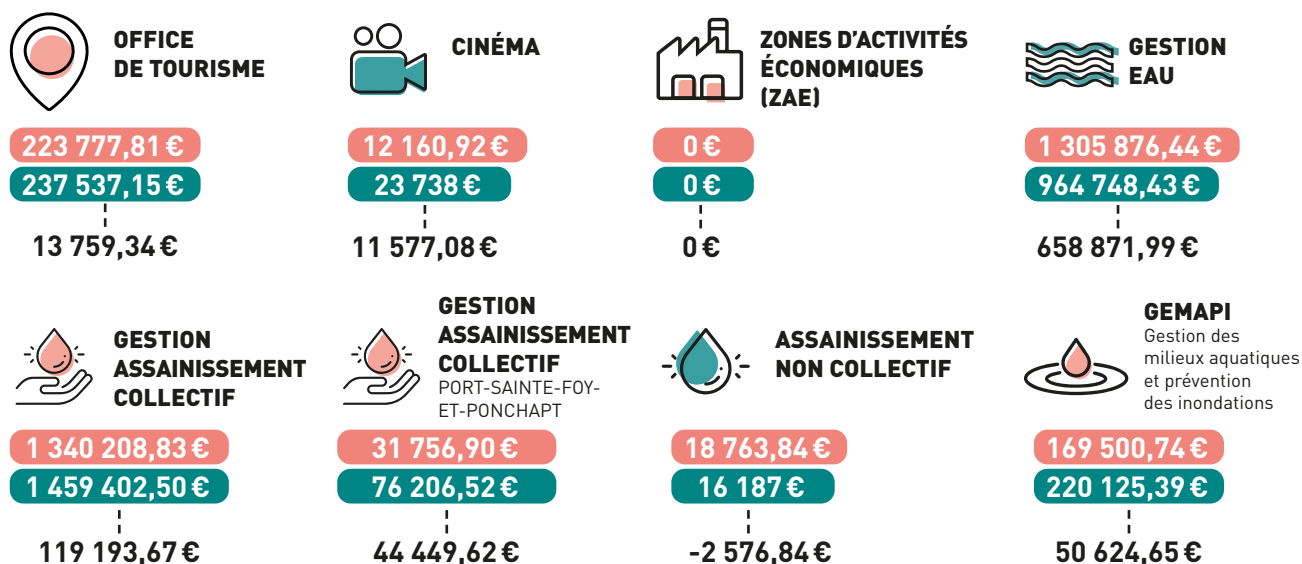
OFFICE DE TOURISME

223 777,81 €
237 537,15 €
13 759,34 €

CINÉMA

12 160,92 €
23 738 €
11 577,08 €

ZONES D'ACTIVITÉS ÉCONOMIQUES (ZAE)

0 €
0 €
0 €

GESTION EAU

1 305 876,44 €
964 748,43 €
658 871,99 €

GESTION ASSAINISSEMENT COLLECTIF

1 340 208,83 €
1 459 402,50 €
119 193,67 €

GESTION ASSAINISSEMENT COLLECTIF
PORT-SAINTE-FOY-ET-PONCHAPT

31 756,90 €
76 206,52 €
44 449,62 €

ASSAINISSEMENT NON COLLECTIF

18 763,84 €
16 187 €
-2 576,84 €

GEMAPI
Gestion des milieux aquatiques et prévention des inondations

169 500,74 €
220 125,39 €
50 624,65 €